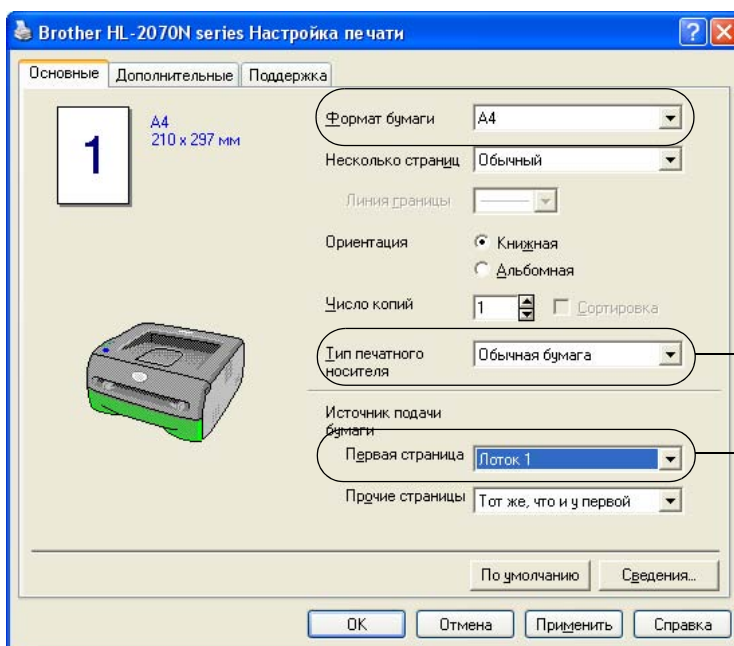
Brother HL-2070N series Настройка печати

Основные | Дополнительные | Поддержка

1

A4
210 x 297 мм

Формат бумаги | A4

Несколько страниц | Обычный

Линия границы

Ориентация
Книжная
Альбомная

Число копий | 1
Сортировка

Тип печатного носителя | Обычная бумага

Источник подачи бумаги

Первая страница | Лоток 1

Прочие страницы | Тот же, что и у первой

По умолчанию
Сведения...

OK
Отмена
Применить
Справка